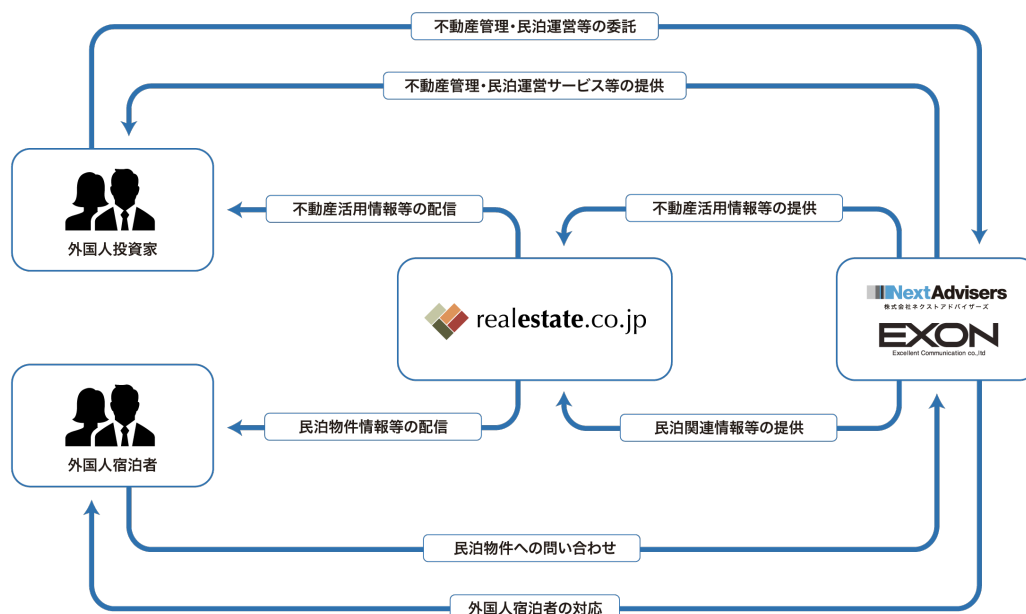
不動産管理・民泊運営等の委託

不動産管理・民泊運営サービス等の提供

外国人投資家

不動産活用情報等の配信

不動産活用情報等の提供

realestate.co.jp

NextAdvisers
株式会社ネクストアドバイザーズ

EXON
Excellent Communication co.,ltd

外国人宿泊者

民泊物件情報等の配信

民泊関連情報等の提供

民泊物件への問い合わせ

外国人宿泊者の対応